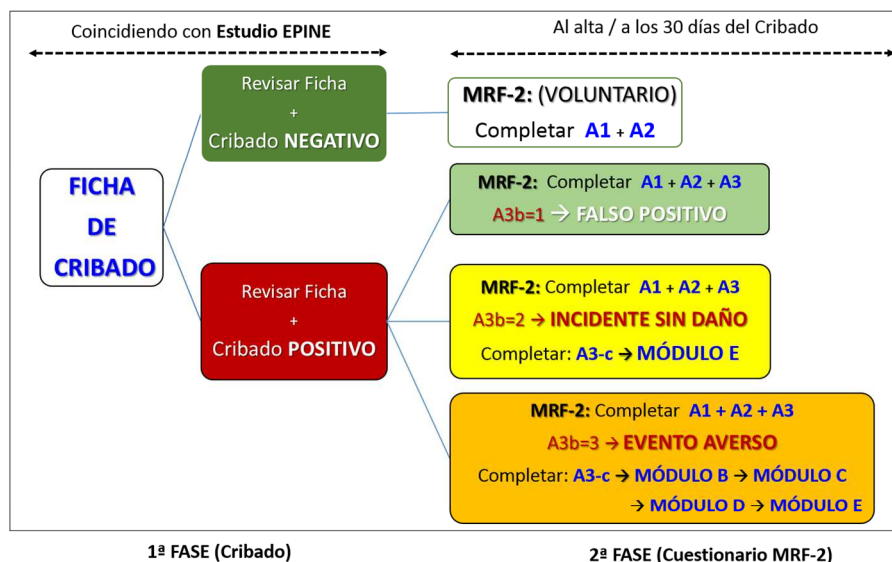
Coincidiendo con **Estudio EPINE**

Al alta / a los 30 días del Cribado

FICHA DE CRIBADO

Revisar Ficha + Cribado NEGATIVO

MRF-2: (VOLUNTARIO)
Completar A1 + A2

Revisar Ficha + Cribado POSITIVO

MRF-2: Completar A1 + A2 + A3
A3b=1 → FALSO POSITIVO

MRF-2: Completar A1 + A2 + A3
A3b=2 → INCIDENTE SIN DAÑO
Completar: A3-c → MÓDULO E

MRF-2: Completar A1 + A2 + A3
A3b=3 → EVENTO AVERSO
Completar: A3-c → MÓDULO B → MÓDULO C → MÓDULO D → MÓDULO E

1ª FASE (Cribado)

2ª FASE (Cuestionario MRF-2)